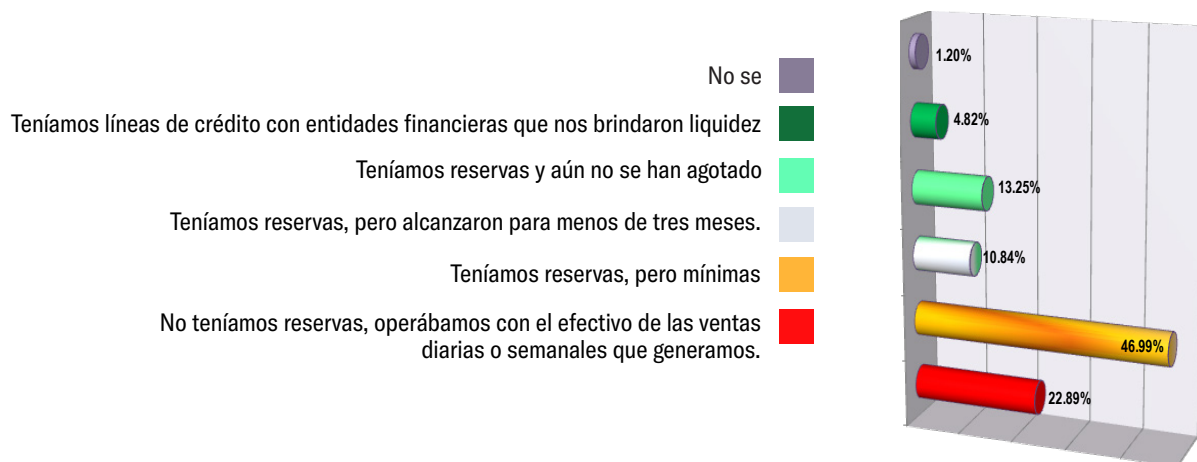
No se

Teníamos líneas de crédito con entidades financieras que nos brindaron liquidez

Teníamos reservas y aún no se han agotado

Teníamos reservas, pero alcanzaron para menos de tres meses.

Teníamos reservas, pero mínimas

No teníamos reservas, operábamos con el efectivo de las ventas diarias o semanales que generamos.

1.20%

4.82%

13.25%

10.84%

46.99%

22.89%